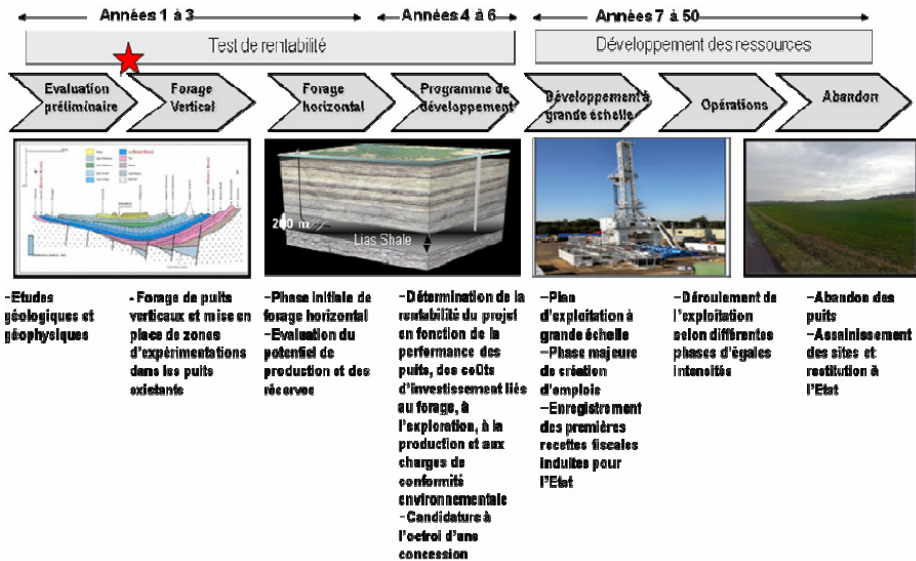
Années 1 à 3
Années 4 à 6
Années 7 à 50

Test de rentabilité
Développement des ressources

Evaluation préliminaire
Forage Vertical
Forage horizontal
Programme de développement
Développement à grande échelle
Opérations
Abandon

200 m
Lias Shale

-Etudes géologiques et géophysiques

- Forage de puits verticaux et mise en place de zones d'expérimentations dans les puits existants

-Phase initiale de forage horizontal
-Evaluation du potentiel de production et des réserves

-Détermination de la rentabilité du projet en fonction de la performance des puits, des coûts d'investissement liés au forage, à l'exploration, à la production et aux charges de conformité environnementale
-Candidature à l'octroi d'une concession

-Plan d'exploitation à grande échelle
-Phase majeure de création d'emploie
-Enregistrement des premières recettes fiscales induites pour l'Etat

-Déroulement de l'exploitation selon différentes phases d'égales intensités

-Abandon des puits
-Assainissement des sites et restitution à l'Etat